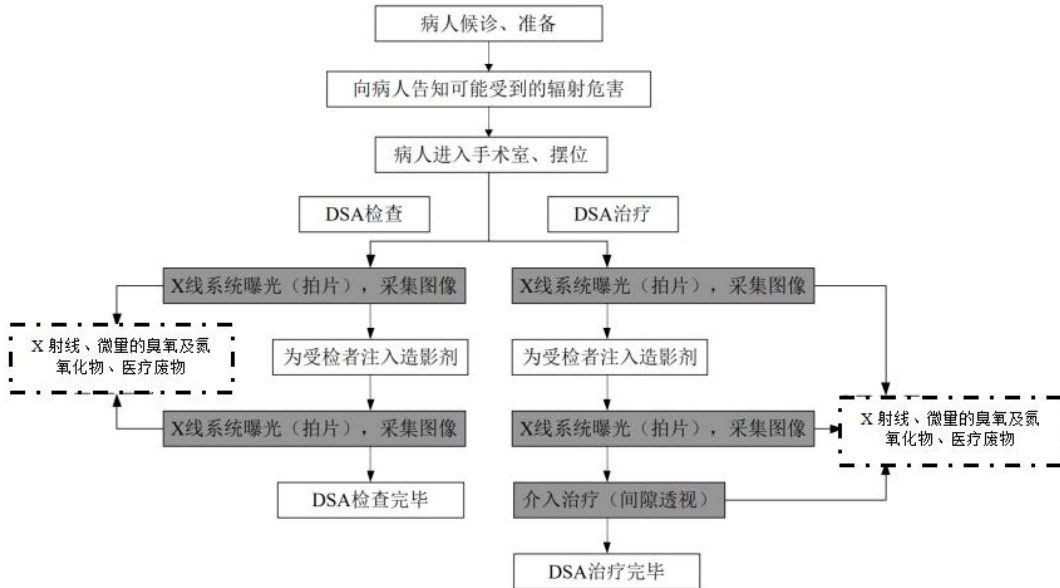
病人候诊、准备

向病人告知可能受到的辐射危害

病人进入手术室、摆位

DSA检查

DSA治疗

X线系统曝光（拍片），采集图像

X线系统曝光（拍片），采集图像

X 射线、微量的臭氧及氮氧化物、医疗废物

为受检者注入造影剂

为受检者注入造影剂

X线系统曝光（拍片），采集图像

X线系统曝光（拍片），采集图像

X 射线、微量的臭氧及氮氧化物、医疗废物

DSA检查完毕

介入治疗（间隙透视）

DSA治疗完毕